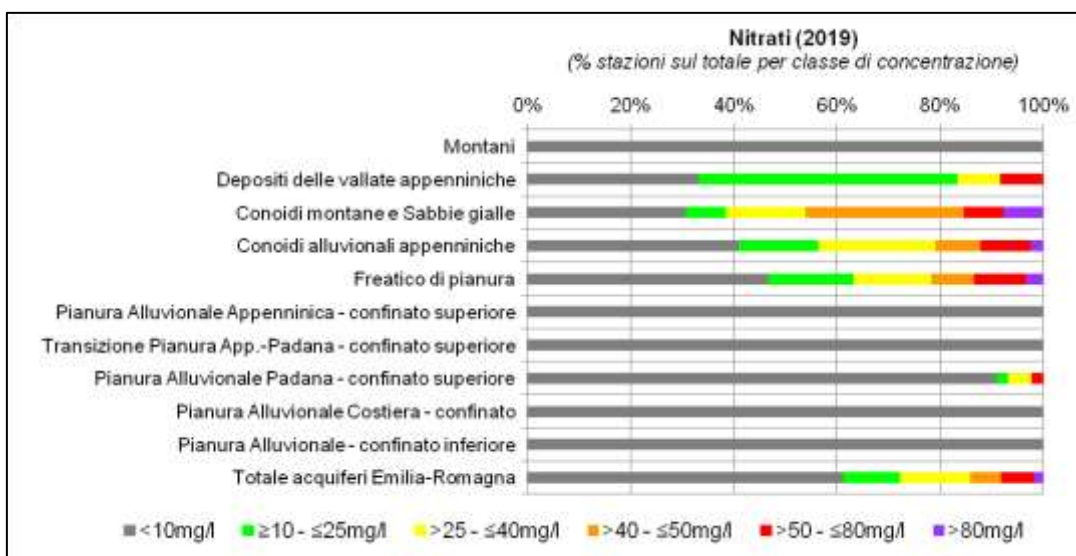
Nitrati (2019)
(% stazioni sul totale per classe di concentrazione)

0% 20% 40% 60% 80% 100%

Montani
Depositi delle vallate appenniniche
Conoidi montane e Sabbie gialle
Conoidi alluvionali appenniniche
Freatico di pianura
Pianura Alluvionale Appenninica - confinato superiore
Transizione Pianura App.-Padana - confinato superiore
Pianura Alluvionale Padana - confinato superiore
Pianura Alluvionale Costiera - confinato
Pianura Alluvionale - confinato inferiore
Totale acquiferi Emilia-Romagna

<10mg/l ≥10 - ≤25mg/l >25 - ≤40mg/l >40 - ≤50mg/l >50 - ≤80mg/l >80mg/l